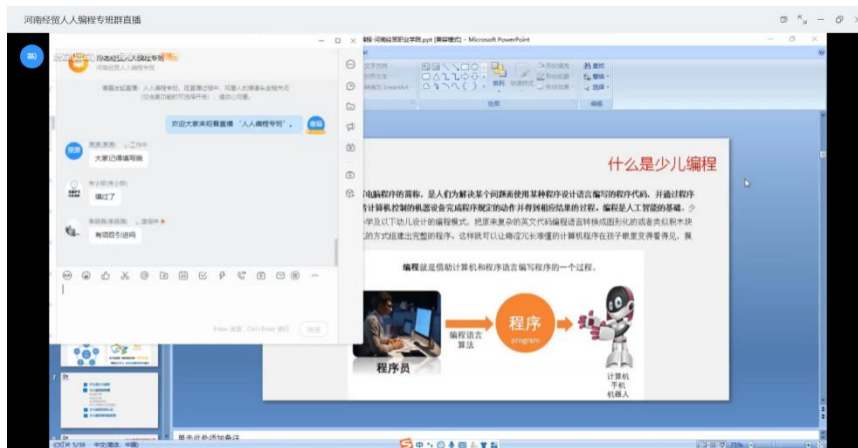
河南经贸人人编程专班群直播

欢迎大家来观看直播“人人编程专班”。

大家记得填写哦

填过了

有项目引进吗

- Microsoft PowerPoint

绘图

编辑

什么是少儿编程

电脑程序的简称，是人们为解决某个问题而使用某种程序设计语言编写的程序代码，并通过程序控制计算机控制的机器设备完成程序规定的动作并得到相应结果的过程。编程是人工智能的基础。少儿编程是针对小学及以下幼儿设计的编程模式，把原来复杂的英文代码编程语言转换成图形化的或者类似积木块的方式组建出完整的程序，这样就可以让晦涩冗长难懂的计算机程序在孩子眼里变得有趣易懂。

编程就是借助计算机和程序语言编写程序的一个过程。

程序员

编程语言
算法

程序
program

计算机
手机
机器人

单击此处添加备注

Enter 发送，Ctrl+Enter 换行

发送